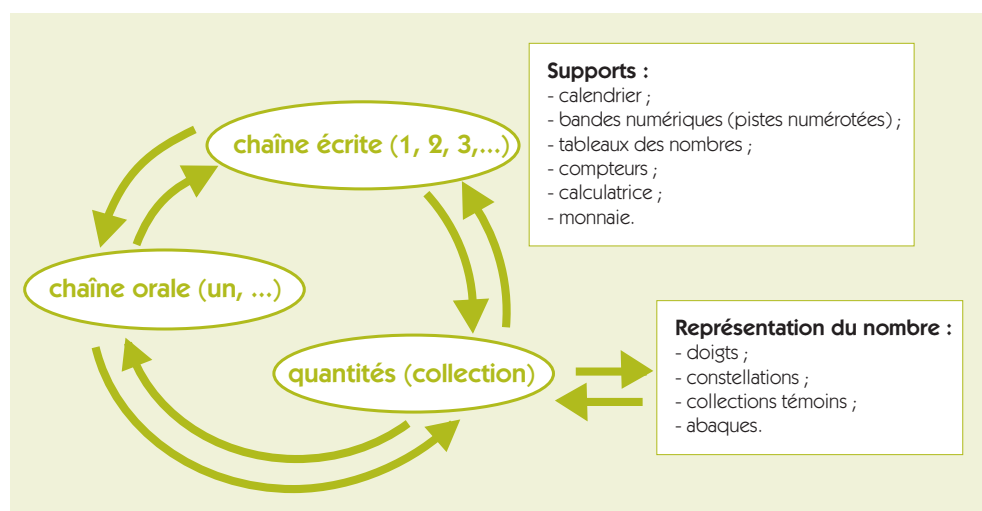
chaîne écrite (1, 2, 3,...)

chaîne orale (un, ...)

quantités (collection)

Supports :
- calendrier ;
- bandes numériques (pistes numérotées) ;
- tableaux des nombres ;
- compteurs ;
- calculatrice ;
- monnaie.

Représentation du nombre :
- doigts ;
- constellations ;
- collections témoins ;
- abaques.